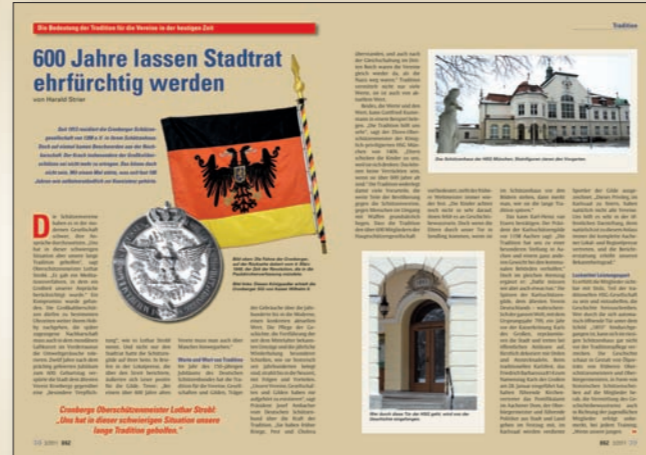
Die Bedeutung der Tradition für die Vereine in der heutigen Zeit

Tradition

600 Jahre lassen Stadtrat ehrfürchtig werden

von Harald Strier

Seit 1412 residiert die Cronberger Schützengesellschaft von 1398 e.V. in ihrem Schützenhaus. Doch ob einstmal kaum Beschwerden aus der Nachbarschaft. Der Krach insbesondere der Großkaliberschützen sei nicht mehr zu ertragen. Das können doch nicht sein. Mit einem Mal sieht, was seit fast 100 Jahren ein selbstverständlich zu Kronsieten gehörte.

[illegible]

Bild oben: Die Fahne der Cronberger auf der Rückseite datiert vom 8. März 1848, der Zeit der Revolution. Am 3. ist die Paulskirchenversammlung entstanden.

Bild links: Dieses Schützensilber erhielt die Cronberger 1912 von Kaiser Wilhelm II.

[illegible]

Wurde und Wert von Tradition

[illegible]

Das Schützenhaus der HSG München. Dahinter eines der Vergangenen.

Über durch diesen Tür der HSG geht, wird von der Geschichte umgeben.

Lockerbei Lösungsspott

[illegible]

Cronberge Oberschützenmeister Lothar Strobl: „Uns hat in dieser schwierigen Situation unsere lange Tradition geholfen."

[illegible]